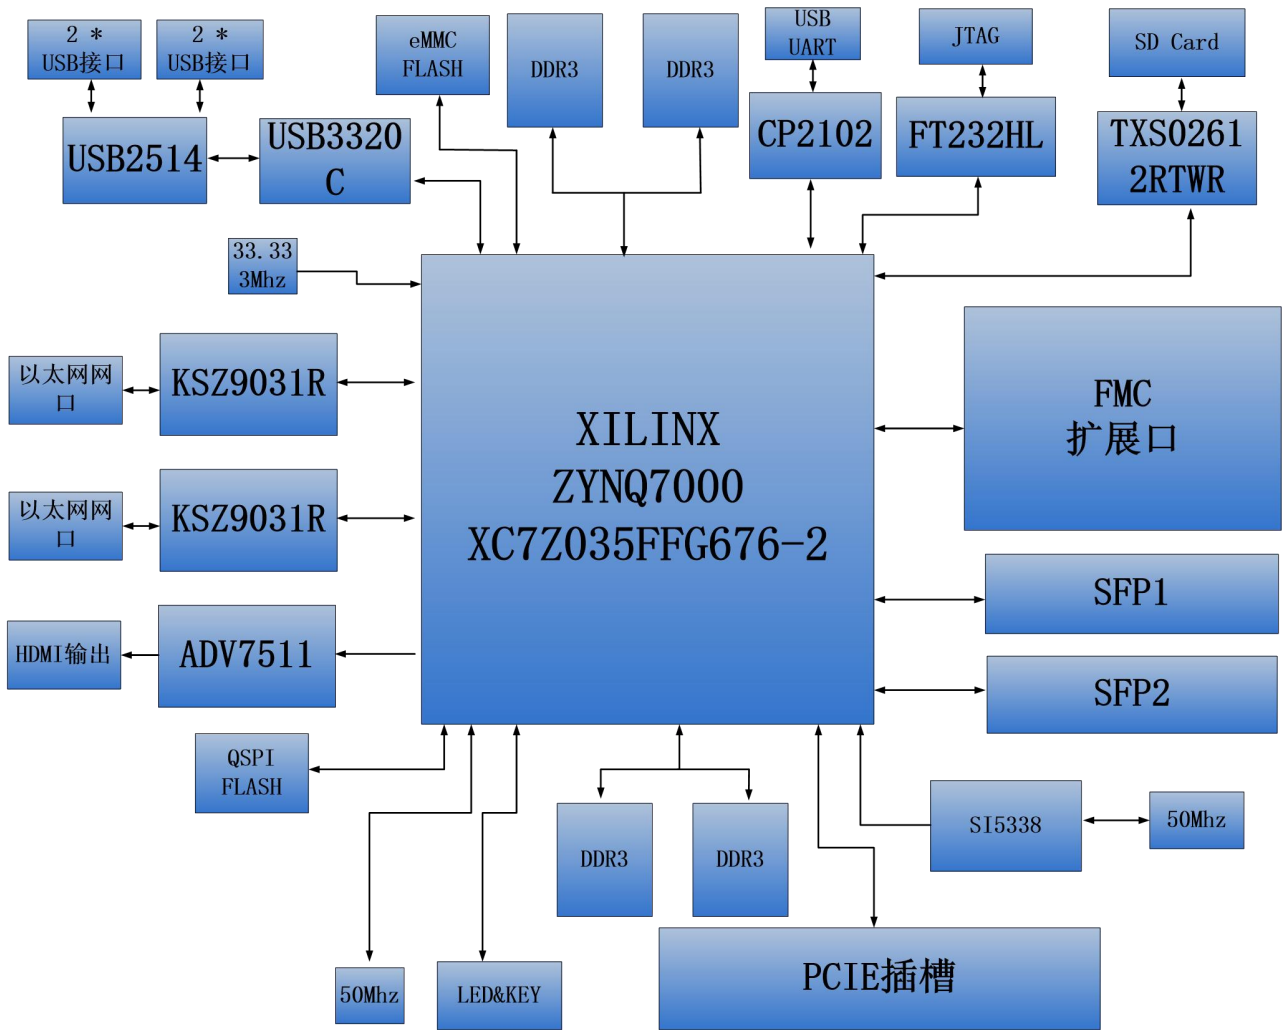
2 * USB接口

2 * USB接口

USB2514

USB3320 C

eMMC FLASH

DDR3

DDR3

USB UART

CP2102

JTAG

FT232HL

SD Card

TXS0261 2RTWR

33.33 3Mhz

以太网网口

KSZ9031R

以太网网口

KSZ9031R

HDMI输出

ADV7511

XILINX ZYNQ7000 XC7Z035FFG676-2

FMC 扩展口

SFP1

SFP2

QSPI FLASH

DDR3

DDR3

SI5338

50Mhz

50Mhz

LED&KEY

PCIE插槽